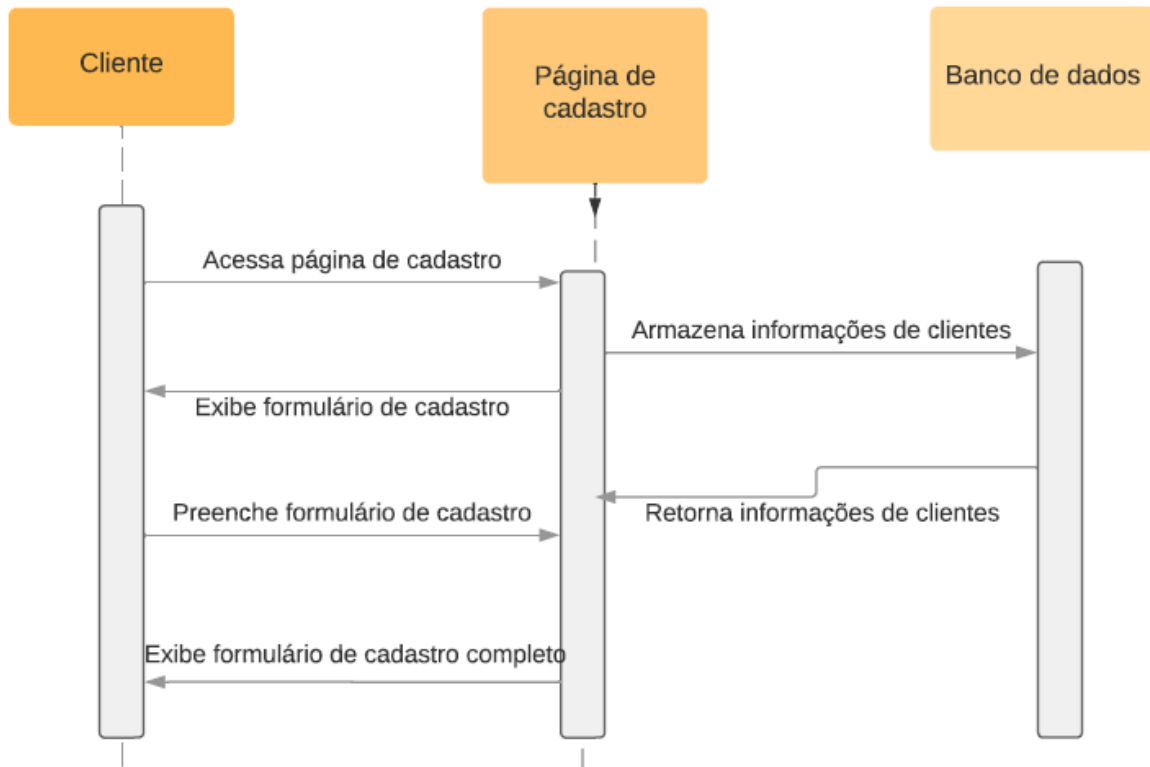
Cliente

Página de cadastro

Banco de dados

Acessa página de cadastro

Armazena informações de clientes

Exibe formulário de cadastro

Retorna informações de clientes

Preenche formulário de cadastro

Exibe formulário de cadastro completo